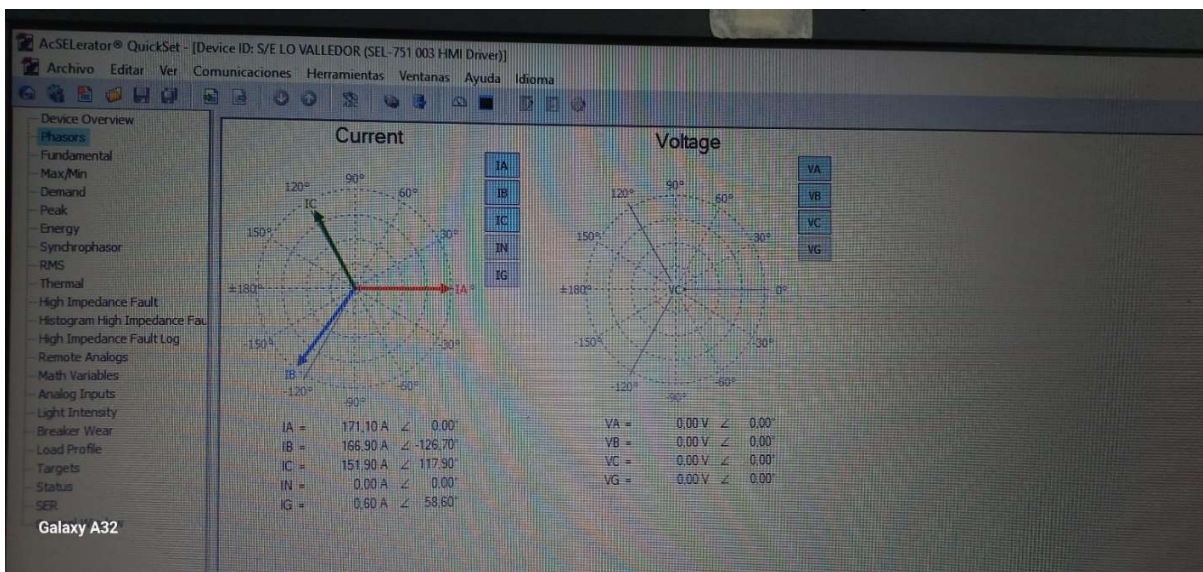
AcSELerator® QuickSet - [Device ID: S/E LO VALLEDOR (SEL-751 003 HMI Driver)]

Archivo Editar Ver Comunicaciones Herramientas Ventanas Ayuda Idioma

Device Overview
Phasors
Fundamental
Max/Min
Demand
Peak
Energy
Synchrophasor
RMS
Thermal
High Impedance Fault
Histogram High Impedance Fau
High Impedance Fault Log
Remote Analogs
Math Variables
Analog Inputs
Light Intensity
Breaker Wear
Load Profile
Targets
Status
SER

Current

IA
IB
IC
IN
IG

90° 120° 60° 150° 30° ±180° 0° -150° -30° -120° -60° -90°

IC IA IB

| | | | |
|---|---|---|---|
| IA = | 171,10 A | ∠ | 0,00° |
| IB = | 166,90 A | ∠ | -126,70° |
| IC = | 151,90 A | ∠ | 117,90° |
| IN = | 0,00 A | ∠ | 0,00° |
| IG = | 0,60 A | ∠ | 58,60° |

Voltage

VA
VB
VC
VG

90° 120° 60° 150° 30° ±180° 0° -150° -30° -120° -60° -90°

VC

| | | | |
|---|---|---|---|
| VA = | 0,00 V | ∠ | 0,00° |
| VB = | 0,00 V | ∠ | 0,00° |
| VC = | 0,00 V | ∠ | 0,00° |
| VG = | 0,00 V | ∠ | 0,00° |

Galaxy A32